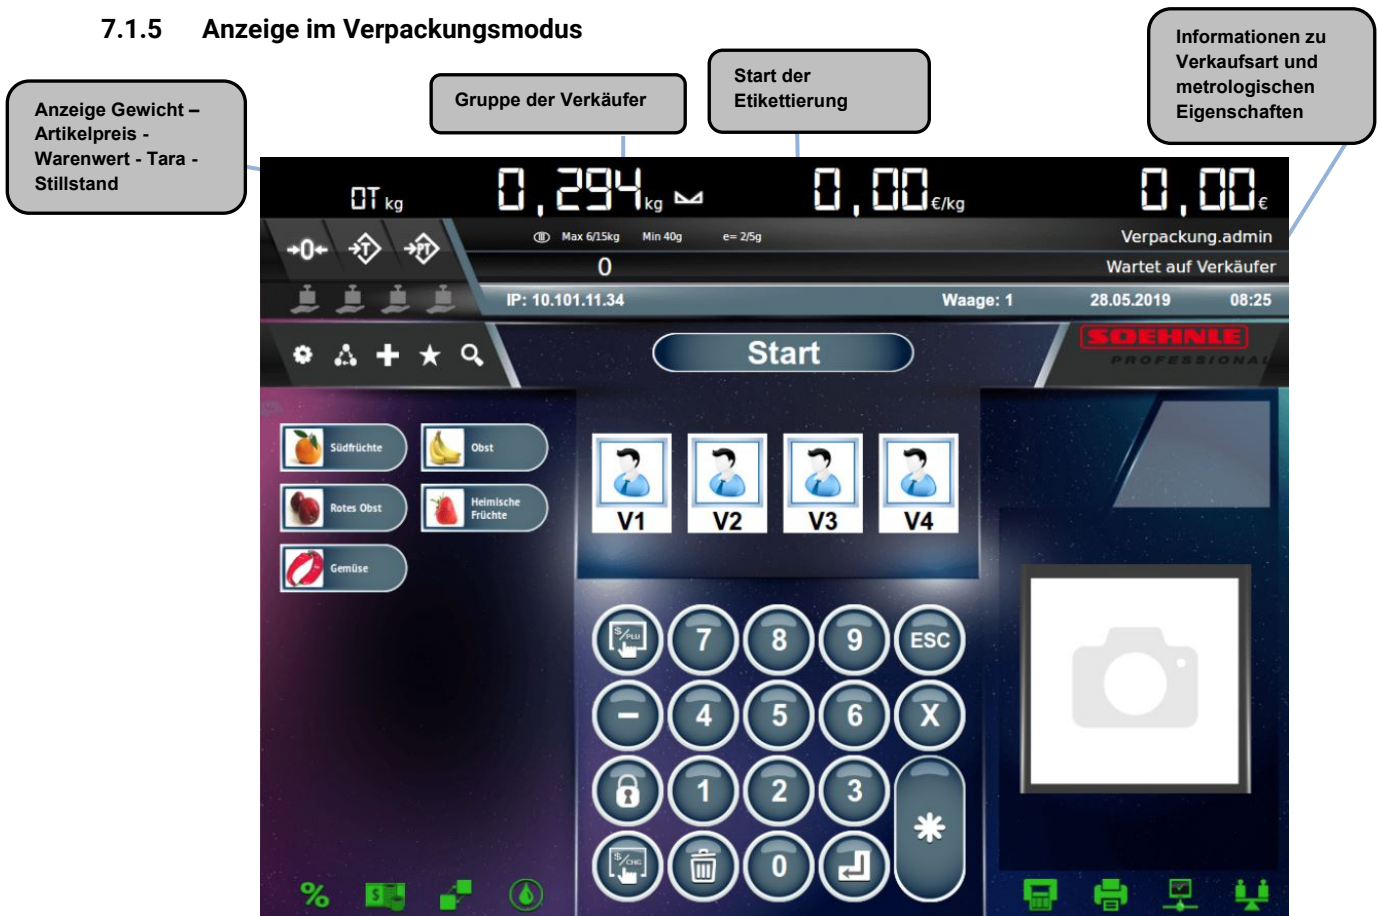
7.1.5 Anzeige im Verpackungsmodus

Anzeige Gewicht – Artikelpreis - Warenwert - Tara - Stillstand

Gruppe der Verkäufer

Start der Etikettierung

Informationen zu Verkaufsart und metrologischen Eigenschaften

0T kg

0,294 kg

0,00 €/kg

0,00 €

Max 6/15kg Min 40g e= 2/5g

Verpackung.admin

0

Wartet auf Verkäufer

IP: 10.101.11.34

Waage: 1

28.05.2019

08:25

Start

SOEHNLE PROFESSIONAL

Südfrüchte

Obst

Rotes Obst

Heimische Früchte

Gemüse

V1

V2

V3

V4

7 8 9 ESC

– 4 5 6 X

1 2 3

0

*

%